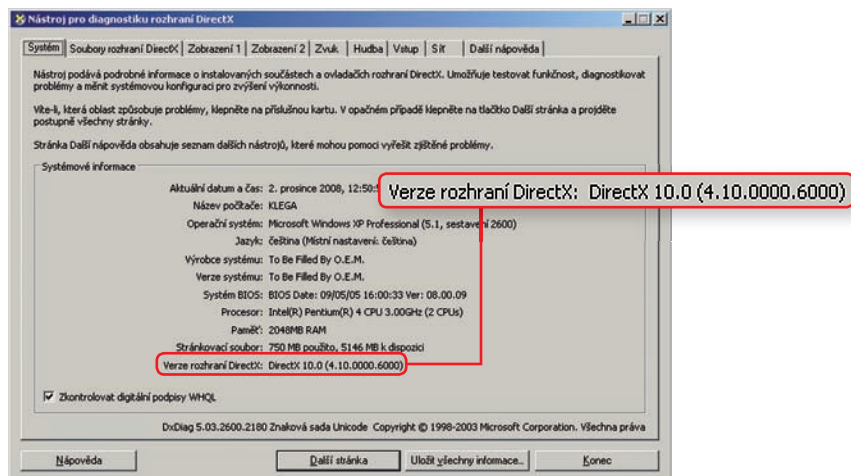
Nástroj pro diagnostiku rozhraní DirectX

Systém | Soubory rozhraní DirectX | Zobrazení 1 | Zobrazení 2 | Zvuk | Hudba | Vstup | Síť | Další nápověda

Nástroj podává podrobné informace o instalovaných součástech a ovladačích rozhraní DirectX. Umožňuje testovat funkčnost, diagnostikovat problémy a měnit systémovou konfiguraci pro zvýšení výkonnosti.

Víte-li, která oblast způsobuje problémy, klepněte na příslušnou kartu. V opačném případě klepněte na tlačítko Další stránka a projděte postupně všechny stránky.

Stránka Další nápověda obsahuje seznam dalších nástrojů, které mohou pomoci vyřešit zjištěné problémy.

Systémové informace

Aktuální datum a čas: 2. prosince 2008, 12:50:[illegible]

Verze rozhraní DirectX: DirectX 10.0 (4.10.0000.6000)

Název počítače: KLEGA
Operační systém: Microsoft Windows XP Professional (5.1, sestavení 2600)
Jazyk: čeština (Místní nastavení: čeština)
Výrobce systému: To Be Filled By O.E.M.
Verze systému: To Be Filled By O.E.M.
Systém BIOS: BIOS Date: 09/05/05 16:00:33 Ver: 08.00.09
Procesor: Intel(R) Pentium(R) 4 CPU 3.00GHz (2 CPUs)
Paměť: 2048MB RAM
Stránkovací soubor: 750 MB použito, 5146 MB k dispozici
Verze rozhraní DirectX: DirectX 10.0 (4.10.0000.6000)

Zkontrolovat digitální podpisy WHQL

DxDiag 5.03.2600.2180 Znaková sada Unicode Copyright © 1998-2003 Microsoft Corporation. Všechna práva

Nápověda | Další stránka | Uložit všechny informace... | Konec